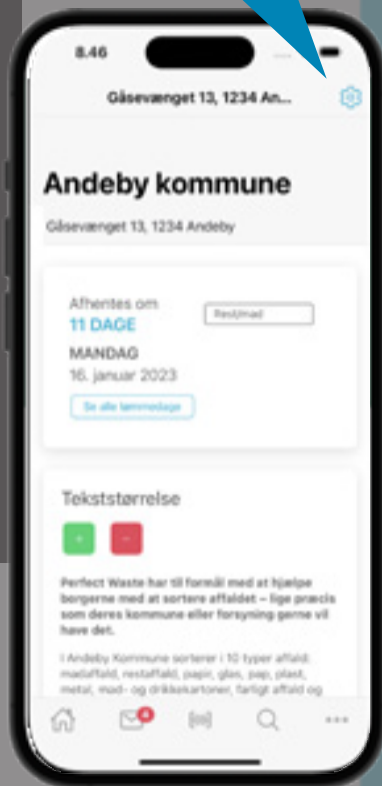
8.46

Gåsevænget 13, 1234 An...

Andeby kommune

Gåsevænget 13, 1234 Andeby

Afhentes om
11 DAGE

Rest/mad

MANDAG
16. januar 2023

Se alle tømmedage

Tekststørrelse

+ -

Perfect Waste har til formål med at hjælpe borgerne med at sortere affaldet – lige præcis som deres kommune eller forsyning gerne vil have det.

I Andeby Kommune sorterer i 10 typer affald: madaffald, restaffald, papir, glas, pap, plast, metal, mad- og drikkekartoner, farligt affald og

4